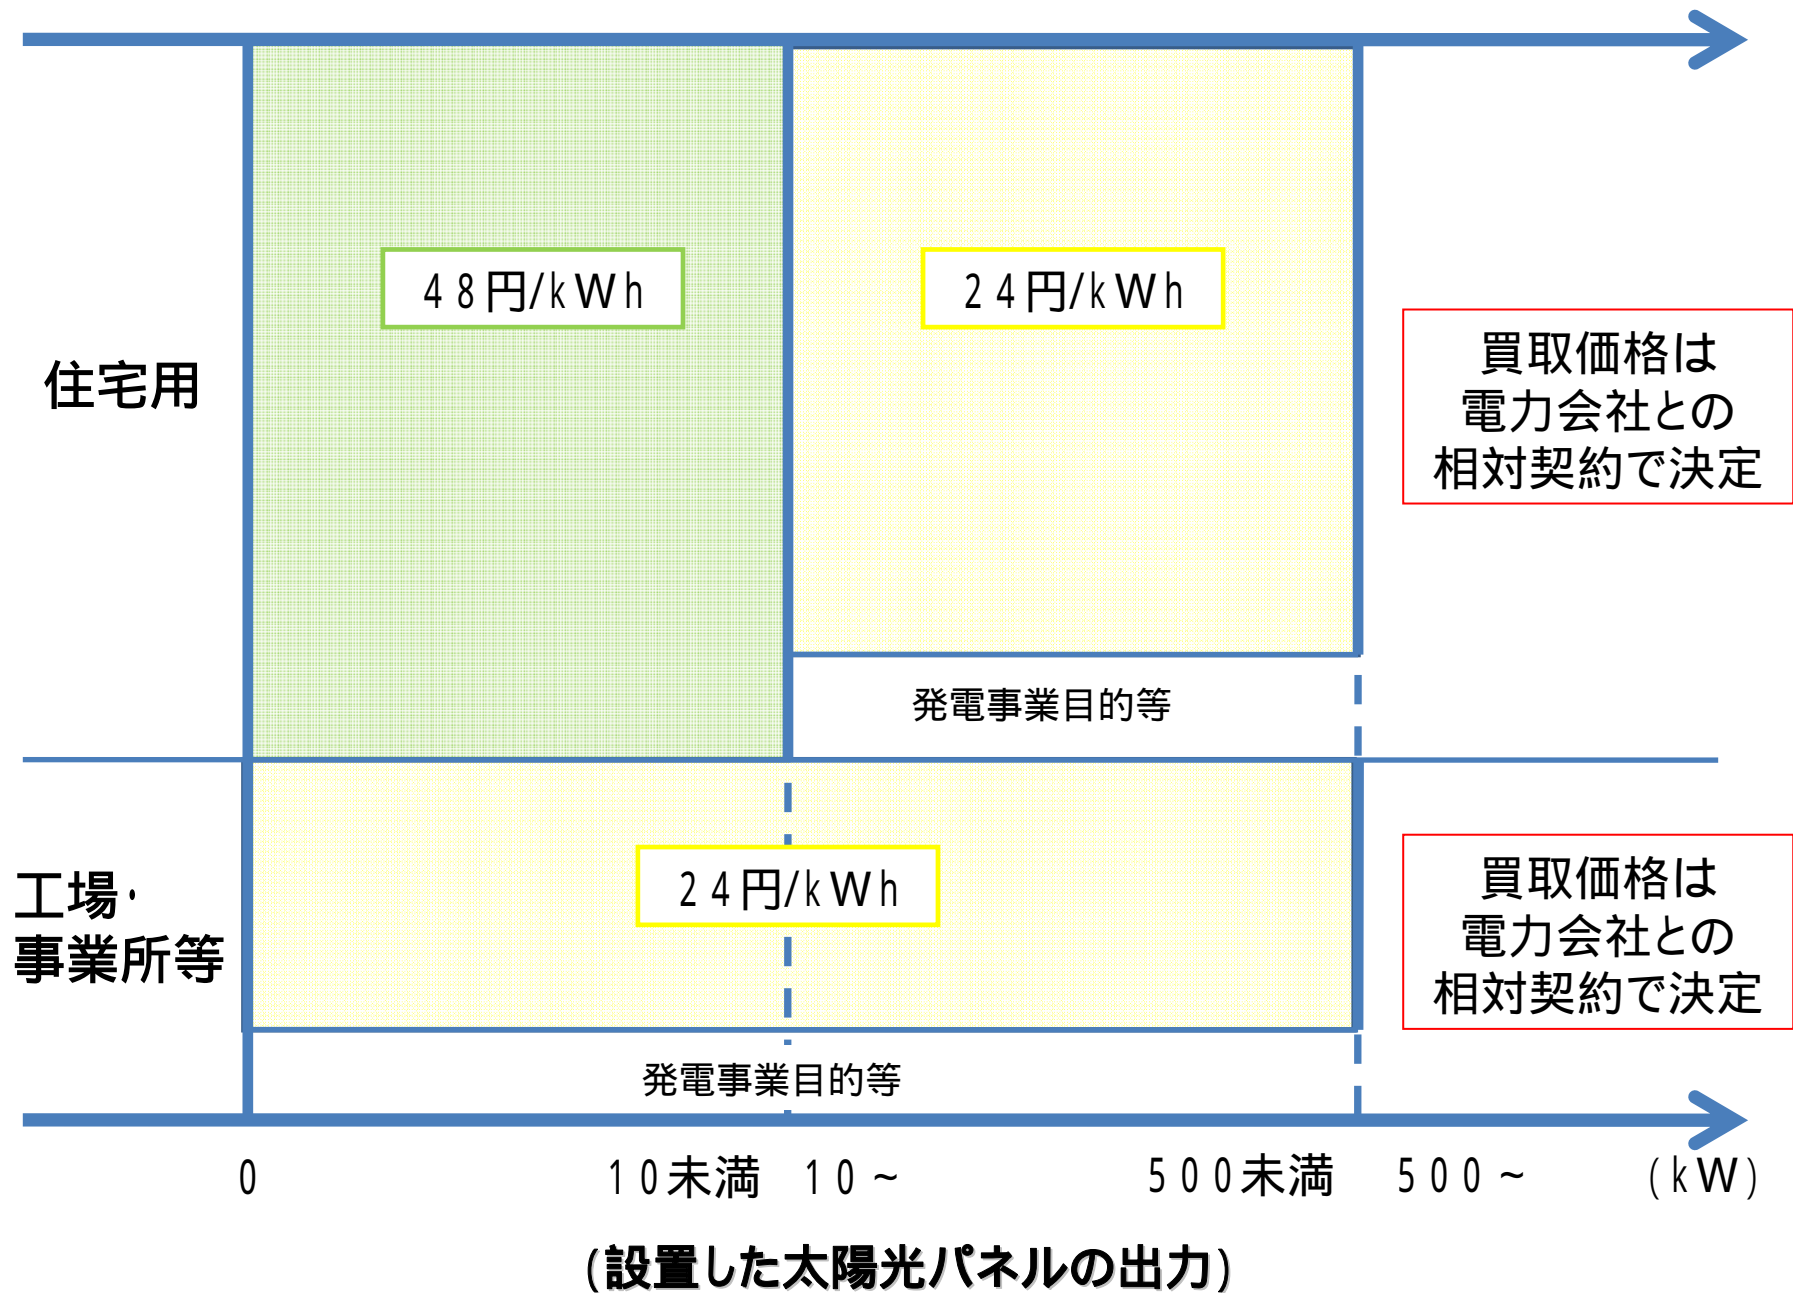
住宅用

48円/kWh

24円/kWh

買取価格は
電力会社との
相対契約で決定

発電事業目的等

工場・
事業所等

24円/kWh

買取価格は
電力会社との
相対契約で決定

発電事業目的等

0　10未満　10～　500未満　500～　(kW)

(設置した太陽光パネルの出力)